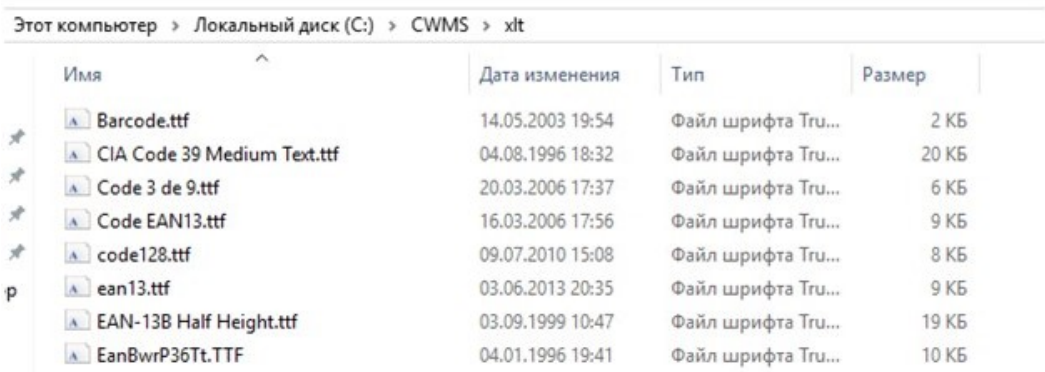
Этот компьютер > Локальный диск (C:) > CWMS > xlt

| Имя | Дата изменения | Тип | Размер |
|---|---|---|---|
| Barcode.ttf | 14.05.2003 19:54 | Файл шрифта Tru... | 2 КБ |
| CIA Code 39 Medium Text.ttf | 04.08.1996 18:32 | Файл шрифта Tru... | 20 КБ |
| Code 3 de 9.ttf | 20.03.2006 17:37 | Файл шрифта Tru... | 6 КБ |
| Code EAN13.ttf | 16.03.2006 17:56 | Файл шрифта Tru... | 9 КБ |
| code128.ttf | 09.07.2010 15:08 | Файл шрифта Tru... | 8 КБ |
| ean13.ttf | 03.06.2013 20:35 | Файл шрифта Tru... | 9 КБ |
| EAN-13B Half Height.ttf | 03.09.1999 10:47 | Файл шрифта Tru... | 19 КБ |
| EanBwrP36Tt.TTF | 04.01.1996 19:41 | Файл шрифта Tru... | 10 КБ |

p